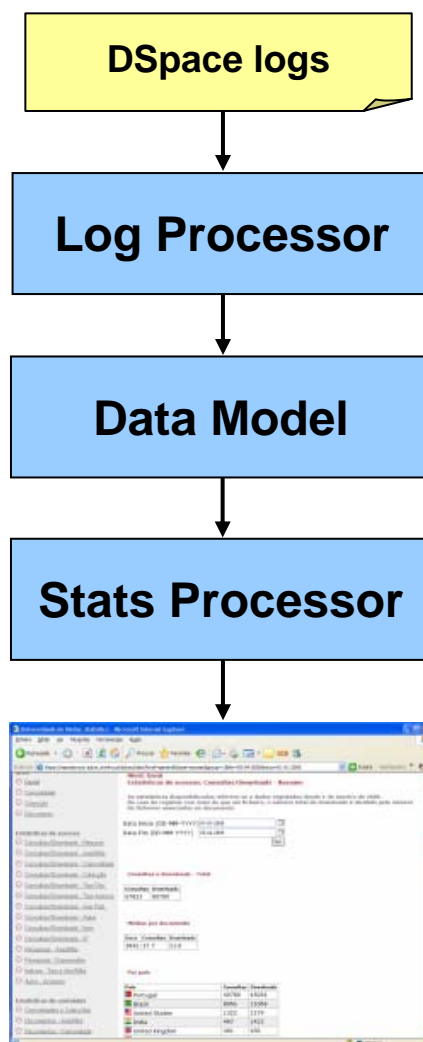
DSpace logs

Log Processor

Data Model

Stats Processor

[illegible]

Estatísticas de acessos: Consultas/Downloads - Resumo

Data Início (DD-MM-YYYY)
Data Fim (DD-MM-YYYY)

Consultas e Downloads - Total

| Consultas | Downloads |
|---|---|
| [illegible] | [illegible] |

Médias por documento

| Docs | Consultas | Downloads |
|---|---|---|
| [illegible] | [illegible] | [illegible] |

Por país

| País | Consultas | Downloads |
|---|---|---|
| Portugal | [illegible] | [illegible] |
| Brazil | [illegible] | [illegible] |
| United States | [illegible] | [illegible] |
| India | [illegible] | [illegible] |
| United Kingdom | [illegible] | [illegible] |